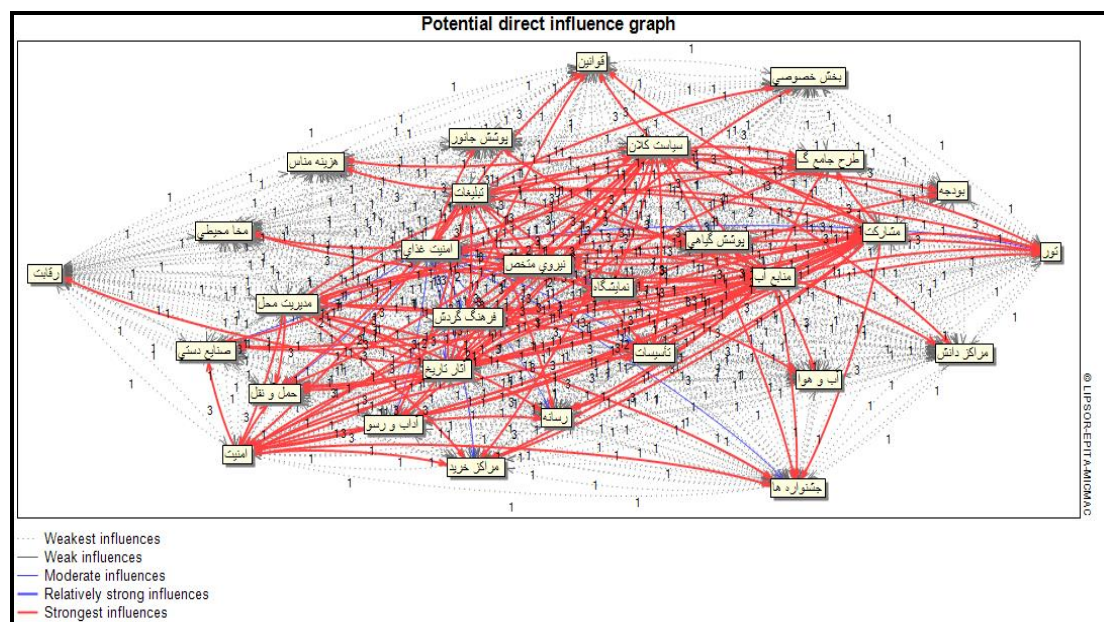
Potential direct influence graph

قوانین
بخش خصوصی
پوشش جانور
سیاست کلان
طرح جامع گ
هزینه مناس
تبلیغات
بودجه
مخا محیطی
امنیت غذای
پوشش گیاهی
مشارکت
تور
رقابت
نیروی متخصص
منابع آب
نمایشگاه
مدیریت محل
فرهنگ گردش
صنایع دستی
تاسیسات
مراکز دانش
آثار تاریخ
آب و هوا
حمل و نقل
رسانه
آداب و رسو
امنیت
مراکز خرید
جشنواره ها

© LIPSOR-EPITA-MICMAC

Weakest influences
Weak influences
Moderate influences
Relatively strong influences
Strongest influences